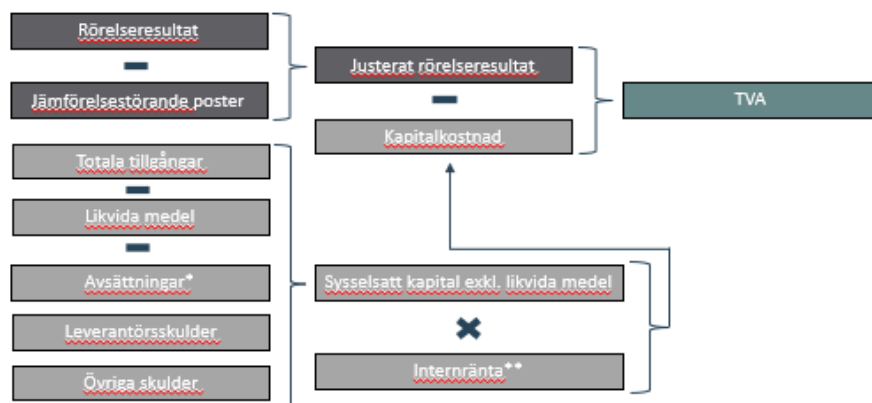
Rörelseresultat

Jämförelsestörande poster

Justerat rörelseresultat

Kapitalkostnad

TVA

Totala tillgångar

Likvida medel

Avsättningar*

Leverantörsskulder

Övriga skulder

Sysselsatt kapital exkl. likvida medel

Internränta**